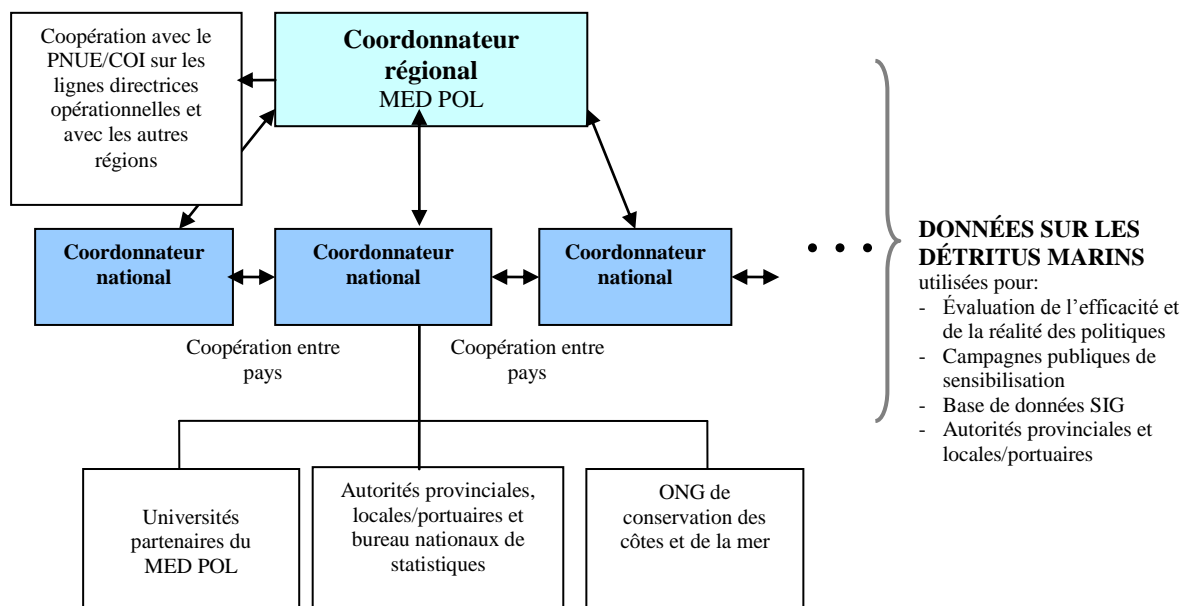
Coopération avec le PNUE/COI sur les lignes directrices opérationnelles et avec les autres régions

**Coordonnateur régional**
MED POL

**Coordonnateur national**

**Coordonnateur national**

**Coordonnateur national**

Coopération entre pays

Coopération entre pays

Universités partenaires du MED POL

Autorités provinciales, locales/portuaires et bureau nationaux de statistiques

ONG de conservation des côtes et de la mer

**DONNÉES SUR LES DÉTRITUS MARINS**
utilisées pour:
- Évaluation de l'efficacité et de la réalité des politiques
- Campagnes publiques de sensibilisation
- Base de données SIG
- Autorités provinciales et locales/portuaires